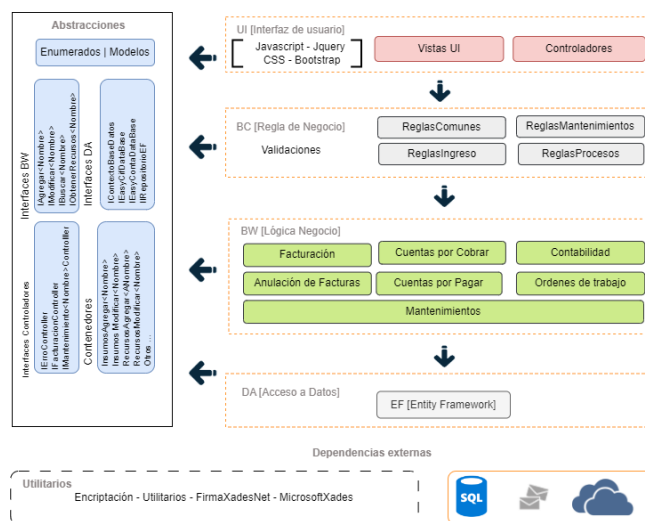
Abstracciones

Enumerados | Modelos

Interfaces BW

IAgregar<Nombre>
IModificar<Nombre>
IBuscar<Nombre>
IObtenerRecursos<Nombre>

Interfaces DA

IContextoBaseDatos
IEasyCifDataBase
IEasyContaDataBase
IRepositorioEF

Interfaces Controladores

IErrorController
IFacturacionController
IMantenimiento<Nombre>Controller

Contenedores

InsumosAgregar<Nombre>
InsumosModificar<Nombre>
RecursosAgregar<Nombre>
RecursosModificar<Nombre>
Otros...

UI [Interfaz de usuario]

Javascript - Jquery
CSS - Bootstrap

Vistas UI

Controladores

BC [Regla de Negocio]

Validaciones

ReglasComunes

ReglasMantenimientos

ReglasIngreso

ReglasProcesos

BW [Lógica Negocio]

Facturación

Cuentas por Cobrar

Contabilidad

Anulación de Facturas

Cuentas por Pagar

Ordenes de trabajo

Mantenimientos

DA [Acceso a Datos]

EF [Entity Framework]

Dependencias externas

Utilitarios

Encriptación - Utilitarios - FirmaXadesNet - MicrosoftXades

SQL